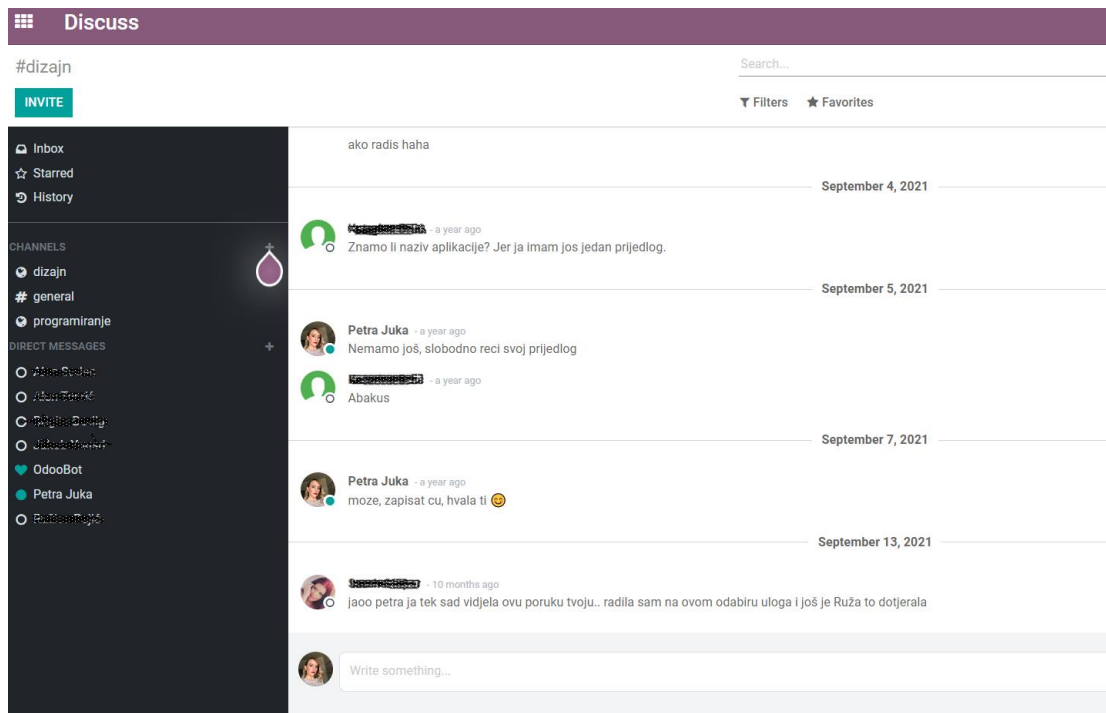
Discuss

#dizajn

INVITE

Search...

Filters Favorites

Inbox
Starred
History

CHANNELS
dizajn
# general
programiranje

DIRECT MESSAGES
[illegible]
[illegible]
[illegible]
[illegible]
OdooBot
Petra Juka
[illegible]

ako radis haha

September 4, 2021

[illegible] - a year ago
Znamo li naziv aplikacije? Jer ja imam jos jedan prijedlog.

September 5, 2021

Petra Juka - a year ago
Nemamo još, slobodno reci svoj prijedlog

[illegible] - a year ago
Abakus

September 7, 2021

Petra Juka - a year ago
moze, zapisat cu, hvala ti

September 13, 2021

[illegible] - 10 months ago
jaoo petra ja tek sad vidjela ovu poruku tvoju.. radila sam na ovom odabiru uloga i još je Ruža to dotjerala

Write something...